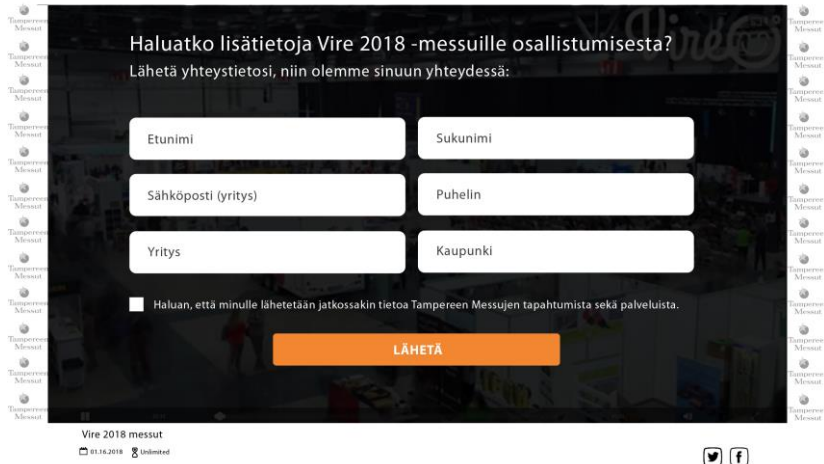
Haluatko lisätietoja Vire 2018 -messuille osallistumisesta?
Lähetä yhteystietosi, niin olemme sinuun yhteydessä:

Etunimi

Sukunimi

Sähköposti (yritys)

Puhelin

Yritys

Kaupunki

Haluan, että minulle lähetetään jatkossakin tietoa Tampereen Messujen tapahtumista sekä palveluista.

LÄHETÄ

Vire 2018 messut
01.16.2018 Unlimited

Tampereen Messut